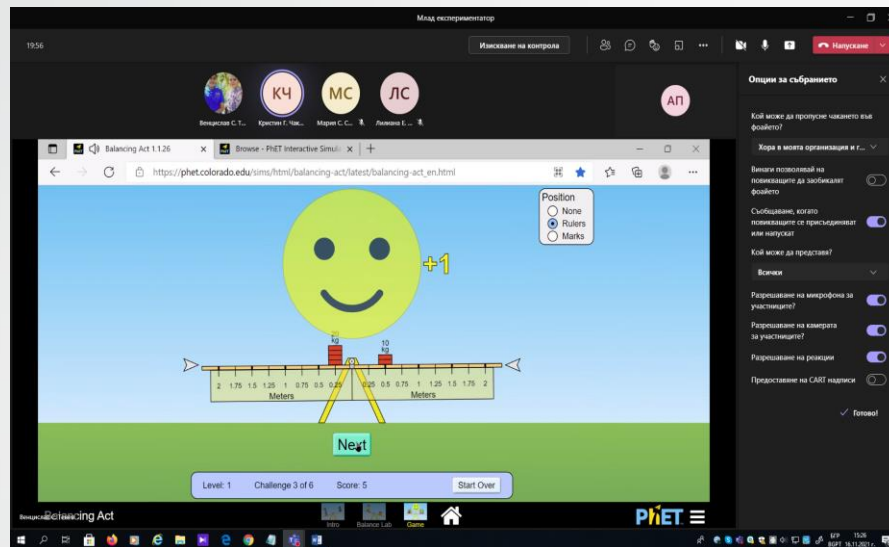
Млад експериментатор

19:56

Изискване на контрола

Напускане

КЧ МС ЛС АП

Венцислав С. Т... Кристин Г. Чак... Мария С. С... Лилиана Е. ...

Balancing Act 1.1.26

Browse - PhET Interactive Simul...

https://phet.colorado.edu/sims/html/balancing-act/latest/balancing-act_en.html

Position
None
Rulers
Marks

+1

20 kg

10 kg

2 1.75 1.5 1.25 1 0.75 0.5 0.25 0.25 0.5 0.75 1 1.25 1.5 1.75 2

Meters Meters

Next

Level: 1 Challenge 3 of 6 Score: 5 Start Over

Balancing Act

Intro Balance Lab Game

PhET

Опции за събранието

Кой може да пропусне чакането във фоайето?

Хора в моята организация и г...

Винаги позволявай на повиканите да заобикалят фоайето

Съобщаване, когато повиканите се присъединяват или напускат

Кой може да представя?

Всички

Разрешаване на микрофона за участниците?

Разрешаване на камерата за участниците?

Разрешаване на реакции

Предоставяне на CART надписи

Готово!

15:26 16.11.2021 г.